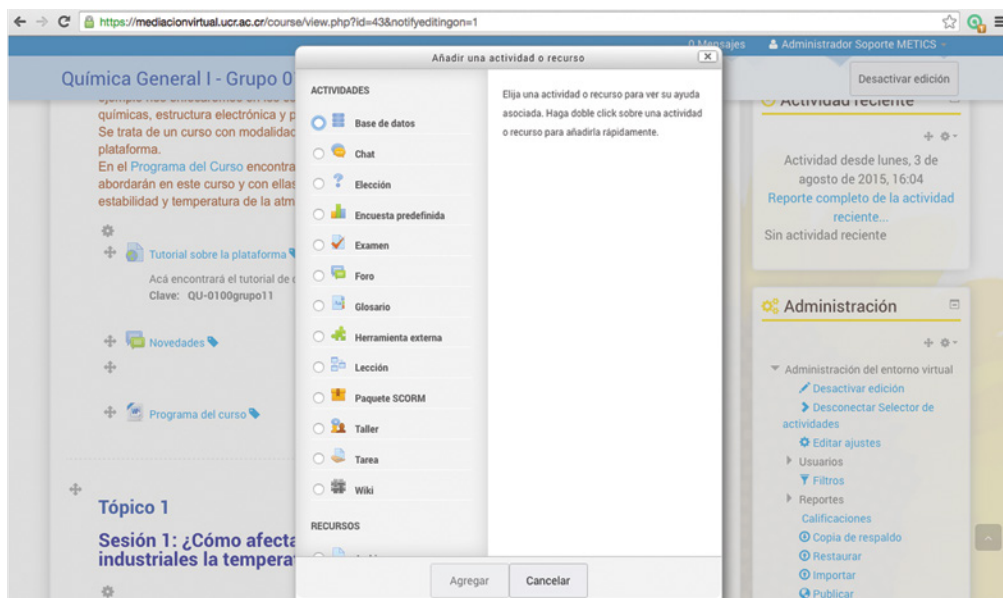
https://mediacionvirtual.ucr.ac.cr/course/view.php?id=43&notifyeditingon=1

0 Mensajes

Administrador Soporte METICS

Química General I - Grupo 0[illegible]

Desactivar edición

químicas, estructura electrónica y p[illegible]
Se trata de un curso con modalidad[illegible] plataforma.
En el Programa del Curso encontra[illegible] abordarán en este curso y con ellas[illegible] estabilidad y temperatura de la atm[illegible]

Tutorial sobre la plataforma

Acá encontrará el tutorial de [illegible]
Clave: QU-0100grupo11

Novedades

Programa del curso

Tópico 1

Sesión 1: ¿Cómo afecta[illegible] industriales la tempera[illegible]

Añadir una actividad o recurso

ACTIVIDADES

Base de datos

Chat

Elección

Encuesta predefinida

Examen

Foro

Glosario

Herramienta externa

Lección

Paquete SCORM

Taller

Tarea

Wiki

RECURSOS

Elija una actividad o recurso para ver su ayuda asociada. Haga doble click sobre una actividad o recurso para añadirla rápidamente.

Agregar

Cancelar

Actividad reciente

Actividad desde lunes, 3 de agosto de 2015, 16:04
Reporte completo de la actividad reciente...
Sin actividad reciente

Administración

Administración del entorno virtual
Desactivar edición
Desconectar Selector de actividades
Editar ajustes
Usuarios
Filtros
Reportes
Calificaciones
Copia de respaldo
Restaurar
Importar
Publicar